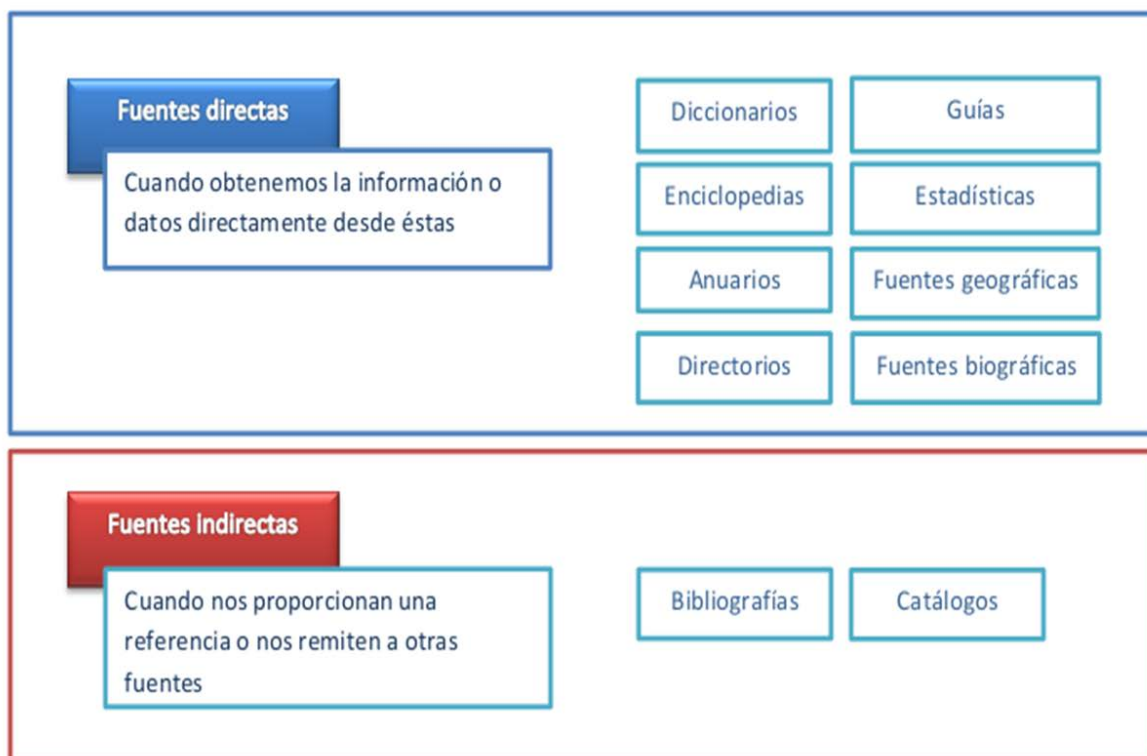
Fuentes directas

Cuando obtenemos la información o datos directamente desde éstas

Diccionarios

Guías

Enciclopedias

Estadísticas

Anuarios

Fuentes geográficas

Directorios

Fuentes biográficas

Fuentes indirectas

Cuando nos proporcionan una referencia o nos remiten a otras fuentes

Bibliografías

Catálogos